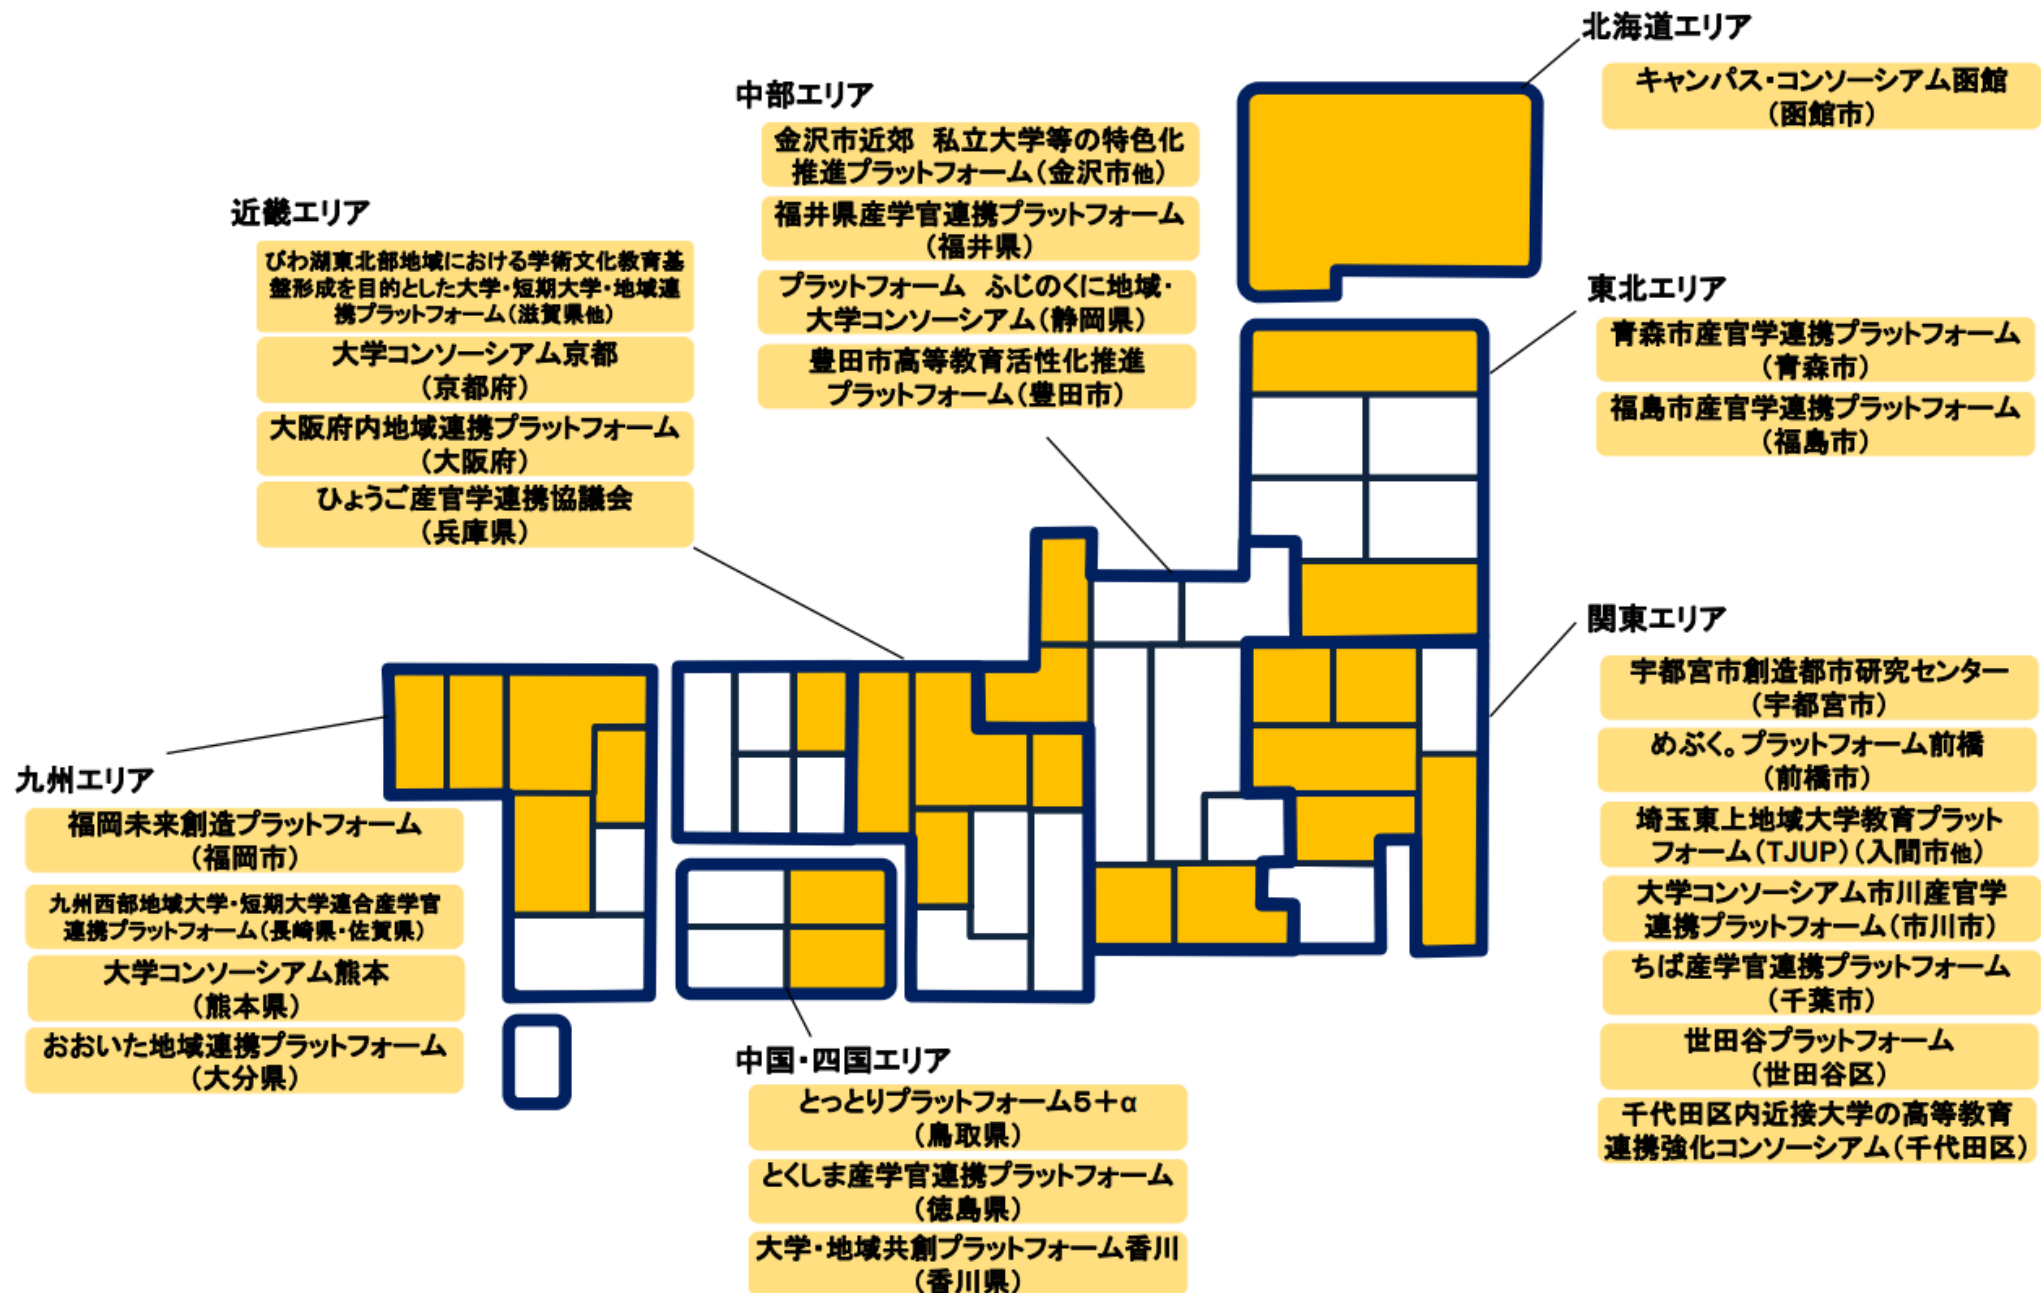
北海道エリア

キャンパス・コンソーシアム函館（函館市）

中部エリア

金沢市近郊　私立大学等の特色化推進プラットフォーム（金沢市他）

福井県産学官連携プラットフォーム（福井県）

プラットフォーム　ふじのくに地域・大学コンソーシアム（静岡県）

豊田市高等教育活性化推進プラットフォーム（豊田市）

近畿エリア

びわ湖東北部地域における学術文化教育基盤形成を目的とした大学・短期大学・地域連携プラットフォーム（滋賀県他）

大学コンソーシアム京都（京都府）

大阪府内地域連携プラットフォーム（大阪府）

ひょうご産官学連携協議会（兵庫県）

東北エリア

青森市産官学連携プラットフォーム（青森市）

福島市産官学連携プラットフォーム（福島市）

関東エリア

宇都宮市創造都市研究センター（宇都宮市）

めぶく。プラットフォーム前橋（前橋市）

埼玉東上地域大学教育プラットフォーム（TJUP）（入間市他）

大学コンソーシアム市川産官学連携プラットフォーム（市川市）

ちば産学官連携プラットフォーム（千葉市）

世田谷プラットフォーム（世田谷区）

千代田区内近接大学の高等教育連携強化コンソーシアム（千代田区）

九州エリア

福岡未来創造プラットフォーム（福岡市）

九州西部地域大学・短期大学連合産学官連携プラットフォーム（長崎県・佐賀県）

大学コンソーシアム熊本（熊本県）

おおいた地域連携プラットフォーム（大分県）

中国・四国エリア

とっとりプラットフォーム5＋α（鳥取県）

とくしま産学官連携プラットフォーム（徳島県）

大学・地域共創プラットフォーム香川（香川県）